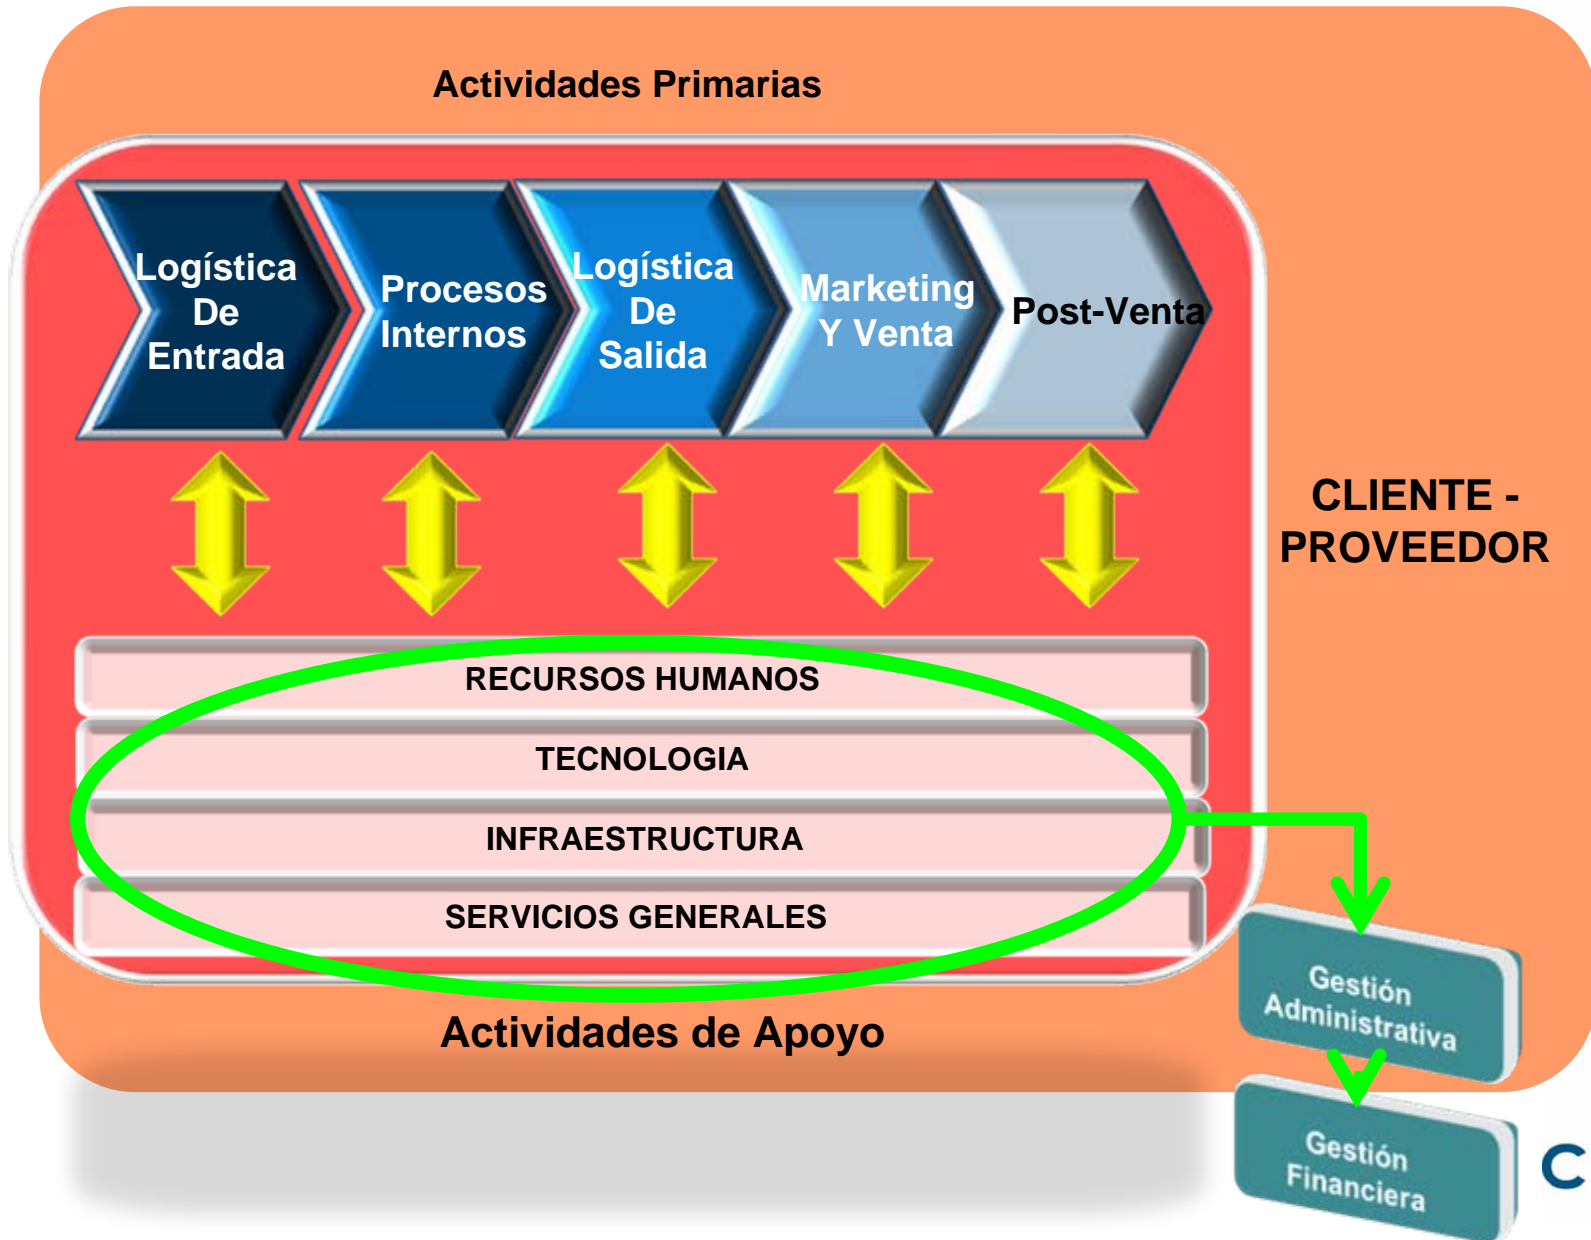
Actividades Primarias

Logística De Entrada

Procesos Internos

Logística De Salida

Marketing Y Venta

Post-Venta

CLIENTE - PROVEEDOR

RECURSOS HUMANOS

TECNOLOGIA

INFRAESTRUCTURA

SERVICIOS GENERALES

Actividades de Apoyo

Gestión Administrativa

Gestión Financiera

C